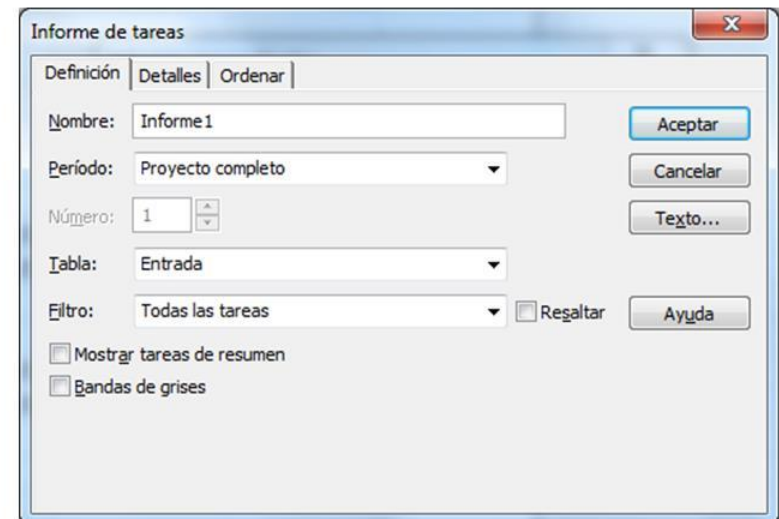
Informe de tareas

Definición | Detalles | Ordenar

Nombre: Informe 1

Aceptar

Período: Proyecto completo

Cancelar

Número: 1

Texto...

Tabla: Entrada

Filtro: Todas las tareas

Resaltar

Ayuda

Mostrar tareas de resumen

Bandas de grises